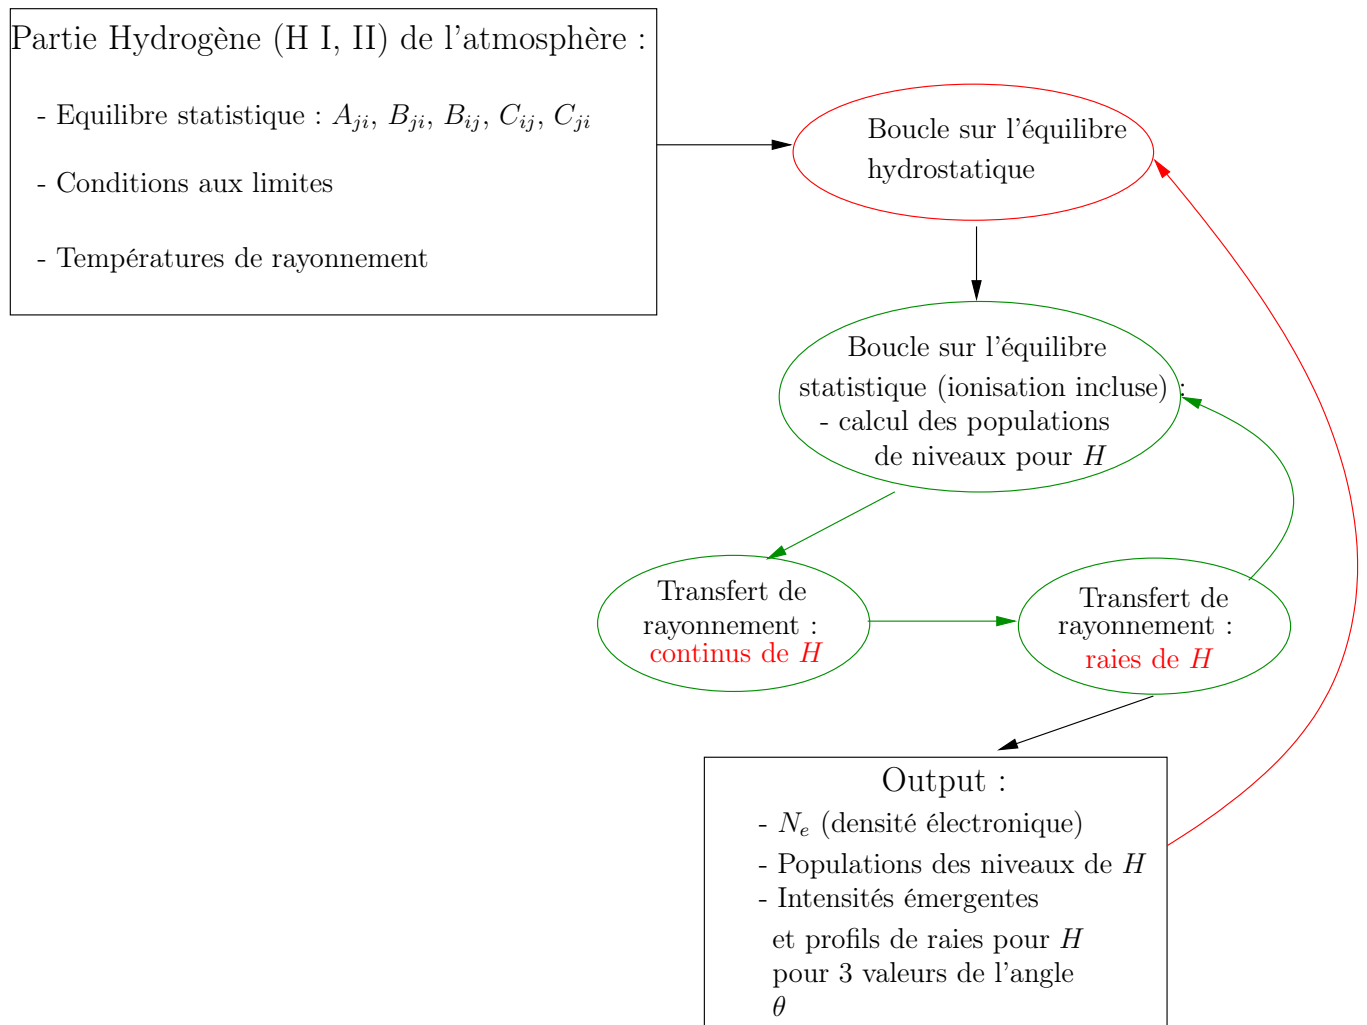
Partie Hydrogène (H I, II) de l'atmosphère :

- Equilibre statistique : $A_{ji}$, $B_{ji}$, $B_{ij}$, $C_{ij}$, $C_{ji}$

- Conditions aux limites

- Températures de rayonnement

Boucle sur l'équilibre hydrostatique

Boucle sur l'équilibre statistique (ionisation incluse) :
- calcul des populations de niveaux pour $H$

Transfert de rayonnement : continus de $H$

Transfert de rayonnement : raies de $H$

Output :
- $N_e$ (densité électronique)
- Populations des niveaux de $H$
- Intensités émergentes et profils de raies pour $H$ pour 3 valeurs de l'angle $\theta$